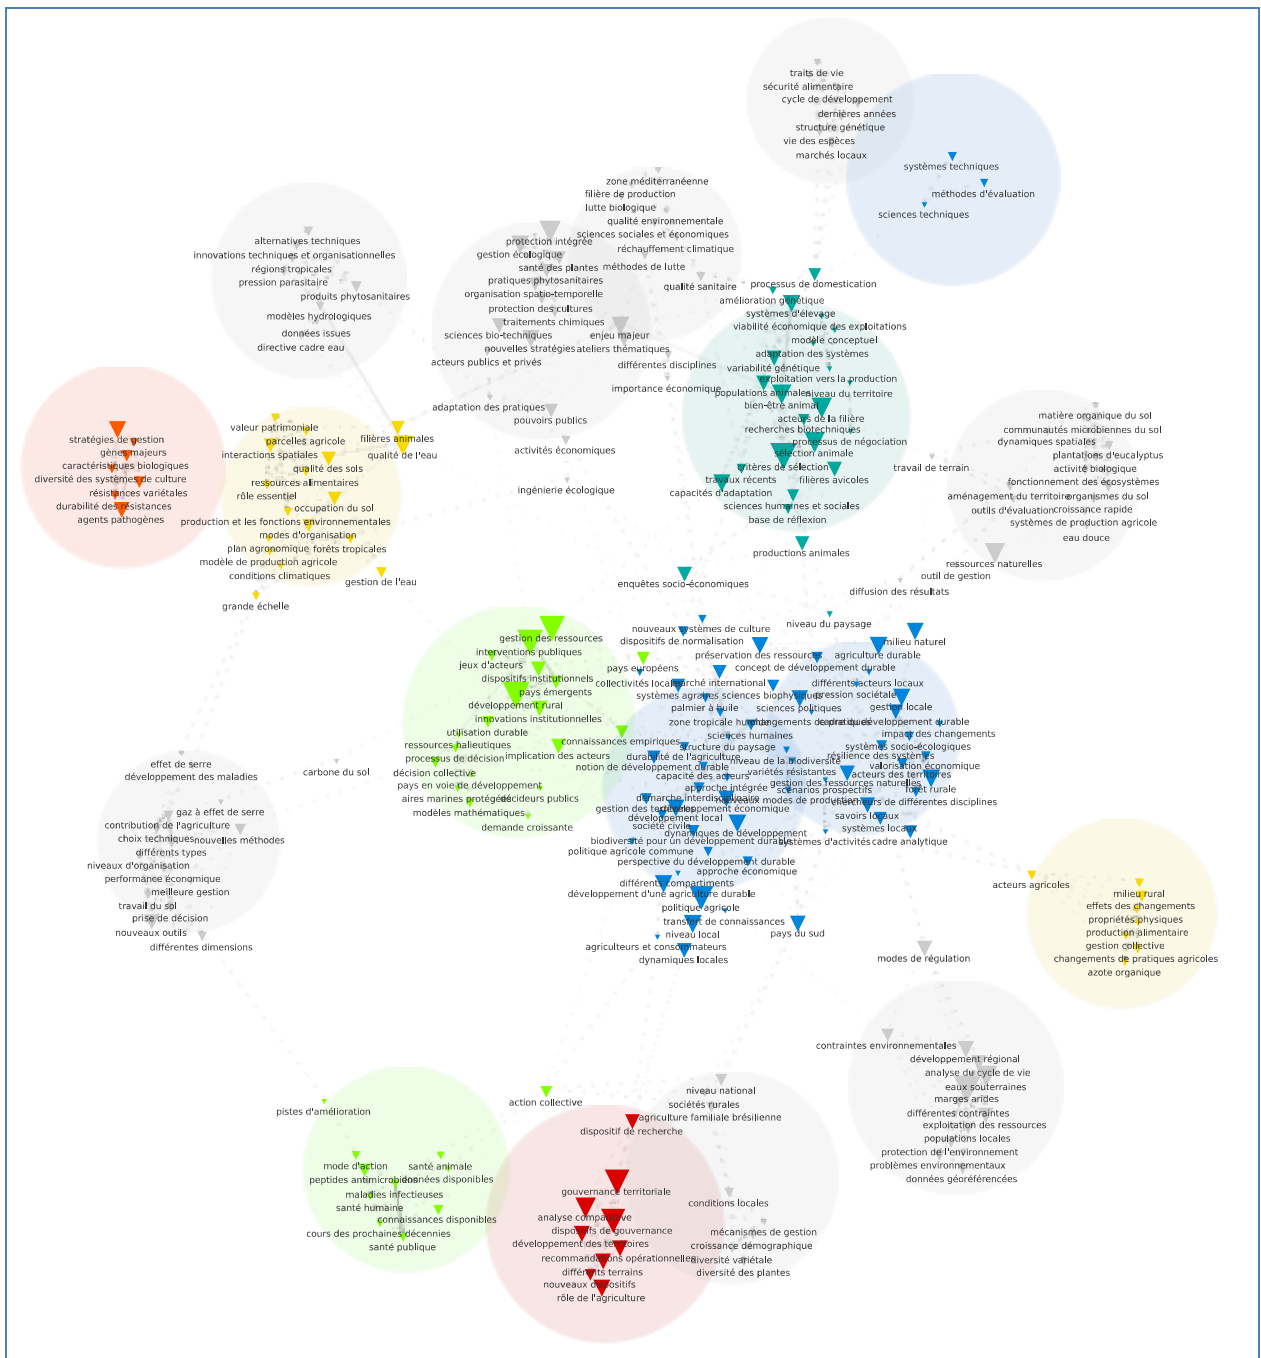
traits de vie
sécurité alimentaire
cycle de développement
dernières années
structure génétique
vie des espèces
marchés locaux

systèmes techniques
méthodes d'évaluation
sciences techniques

zone méditerranéenne
filière de production
lutte biologique
qualité environnementale
sciences sociales et économiques
réchauffement climatique
méthodes de lutte
qualité sanitaire
protection intégrée
gestion écologique
santé des plantes
pratiques phytosanitaires
organisation spatio-temporelle
protection des cultures
traitements chimiques
sciences bio-techniques
enjeu majeur
nouvelles stratégies
ateliers thématiques
acteurs publics et privés
différentes disciplines
importance économique

alternatives techniques
innovations techniques et organisationnelles
régions tropicales
pression parasitaire
produits phytosanitaires
modèles hydrologiques
données issues
directive cadre eau

processus de domestication
amélioration génétique
systèmes d'élevage
viabilité économique des exploitations
modèle conceptuel
adaptation des systèmes
variabilité génétique
exploitation vers la production
populations animales
niveau du territoire
bien-être animal
acteurs de la filière
recherches biotechniques
processus de négociation
sélection animale
critères de sélection
travaux récents
filières avicoles
capacités d'adaptation
sciences humaines et sociales
base de réflexion
productions animales
travail de terrain

matière organique du sol
communautés microbiennes du sol
dynamiques spatiales
plantations d'eucalyptus
activité biologique
fonctionnement des écosystèmes
aménagement du territoire
organismes du sol
outils d'évaluation
croissance rapide
systèmes de production agricole
eau douce
ressources naturelles
outil de gestion
diffusion des résultats

stratégies de gestion
gènes majeurs
caractéristiques biologiques
diversité des systèmes de culture
résistances variétales
durabilité des résistances
agents pathogènes

valeur patrimoniale
parcelles agricole
interactions spatiales
qualité des sols
ressources alimentaires
rôle essentiel
occupation du sol
production et les fonctions environnementales
modes d'organisation
plan agronomique
forêts tropicales
modèle de production agricole
conditions climatiques
gestion de l'eau
grande échelle
filières animales
qualité de l'eau

adaptation des pratiques
pouvoirs publics
activités économiques
ingénierie écologique
enquêtes socio-économiques

gestion des ressources
interventions publiques
jeux d'acteurs
dispositifs institutionnels
pays émergents
développement rural
innovations institutionnelles
utilisation durable
ressources halieutiques
processus de décision
décision collective
pays en voie de développement
aires marines protégées
décideurs publics
modèles mathématiques
demande croissante
connaissances empiriques
implication des acteurs
pays européens

nouveaux systèmes de culture
dispositifs de normalisation
niveau du paysage
préservation des ressources
milieu naturel
agriculture durable
concept de développement durable
collectivités locales
marché international
différents acteurs locaux
systèmes agraires
sciences biophysiques
pression sociétale
palmier à huile
sciences politiques
gestion locale
zone tropicale humide
changements de pratiques
développement durable
sciences humaines
impact des changements
structure du paysage
systèmes socio-écologiques
durabilité de l'agriculture
niveau de la biodiversité
résilience des systèmes
notion de développement durable
valorisation économique
capacité des acteurs
variétés résistantes
acteurs des territoires
approche intégrée
gestion des ressources naturelles
forêt rurale
scénarios prospectifs
démarche interdisciplinaire
nouveaux modes de production
chercheurs de différentes disciplines
gestion des territoires
développement économique
développement local
savoirs locaux
société civile
systèmes locaux
dynamiques de développement
biodiversité pour un développement durable
systèmes d'activités
cadre analytique
politique agricole commune
perspective du développement durable
approche économique
différents compartiments
développement d'une agriculture durable
politique agricole
transfert de connaissances
niveau local
pays du sud
agriculteurs et consommateurs
dynamiques locales

effet de serre
développement des maladies
carbone du sol
gaz à effet de serre
contribution de l'agriculture
choix techniques
nouvelles méthodes
différents types
niveaux d'organisation
performance économique
meilleure gestion
travail du sol
prise de décision
nouveaux outils
différentes dimensions

acteurs agricoles
milieu rural
effets des changements
propriétés physiques
production alimentaire
gestion collective
changements de pratiques agricoles
azote organique
modes de régulation

contraintes environnementales
développement régional
analyse du cycle de vie
eaux souterraines
marges arides
différentes contraintes
exploitation des ressources
populations locales
protection de l'environnement
problèmes environnementaux
données géoréférencées

pistes d'amélioration
action collective
mode d'action
santé animale
peptides antimicrobiens
données disponibles
maladies infectieuses
santé humaine
connaissances disponibles
cours des prochaines décennies
santé publique

niveau national
sociétés rurales
agriculture familiale brésilienne
dispositif de recherche
gouvernance territoriale
conditions locales
analyse comparative
dispositifs de gouvernance
mécanismes de gestion
développement des territoires
croissance démographique
recommandations opérationnelles
diversité variétale
différents terrains
diversité des plantes
nouveaux dispositifs
rôle de l'agriculture